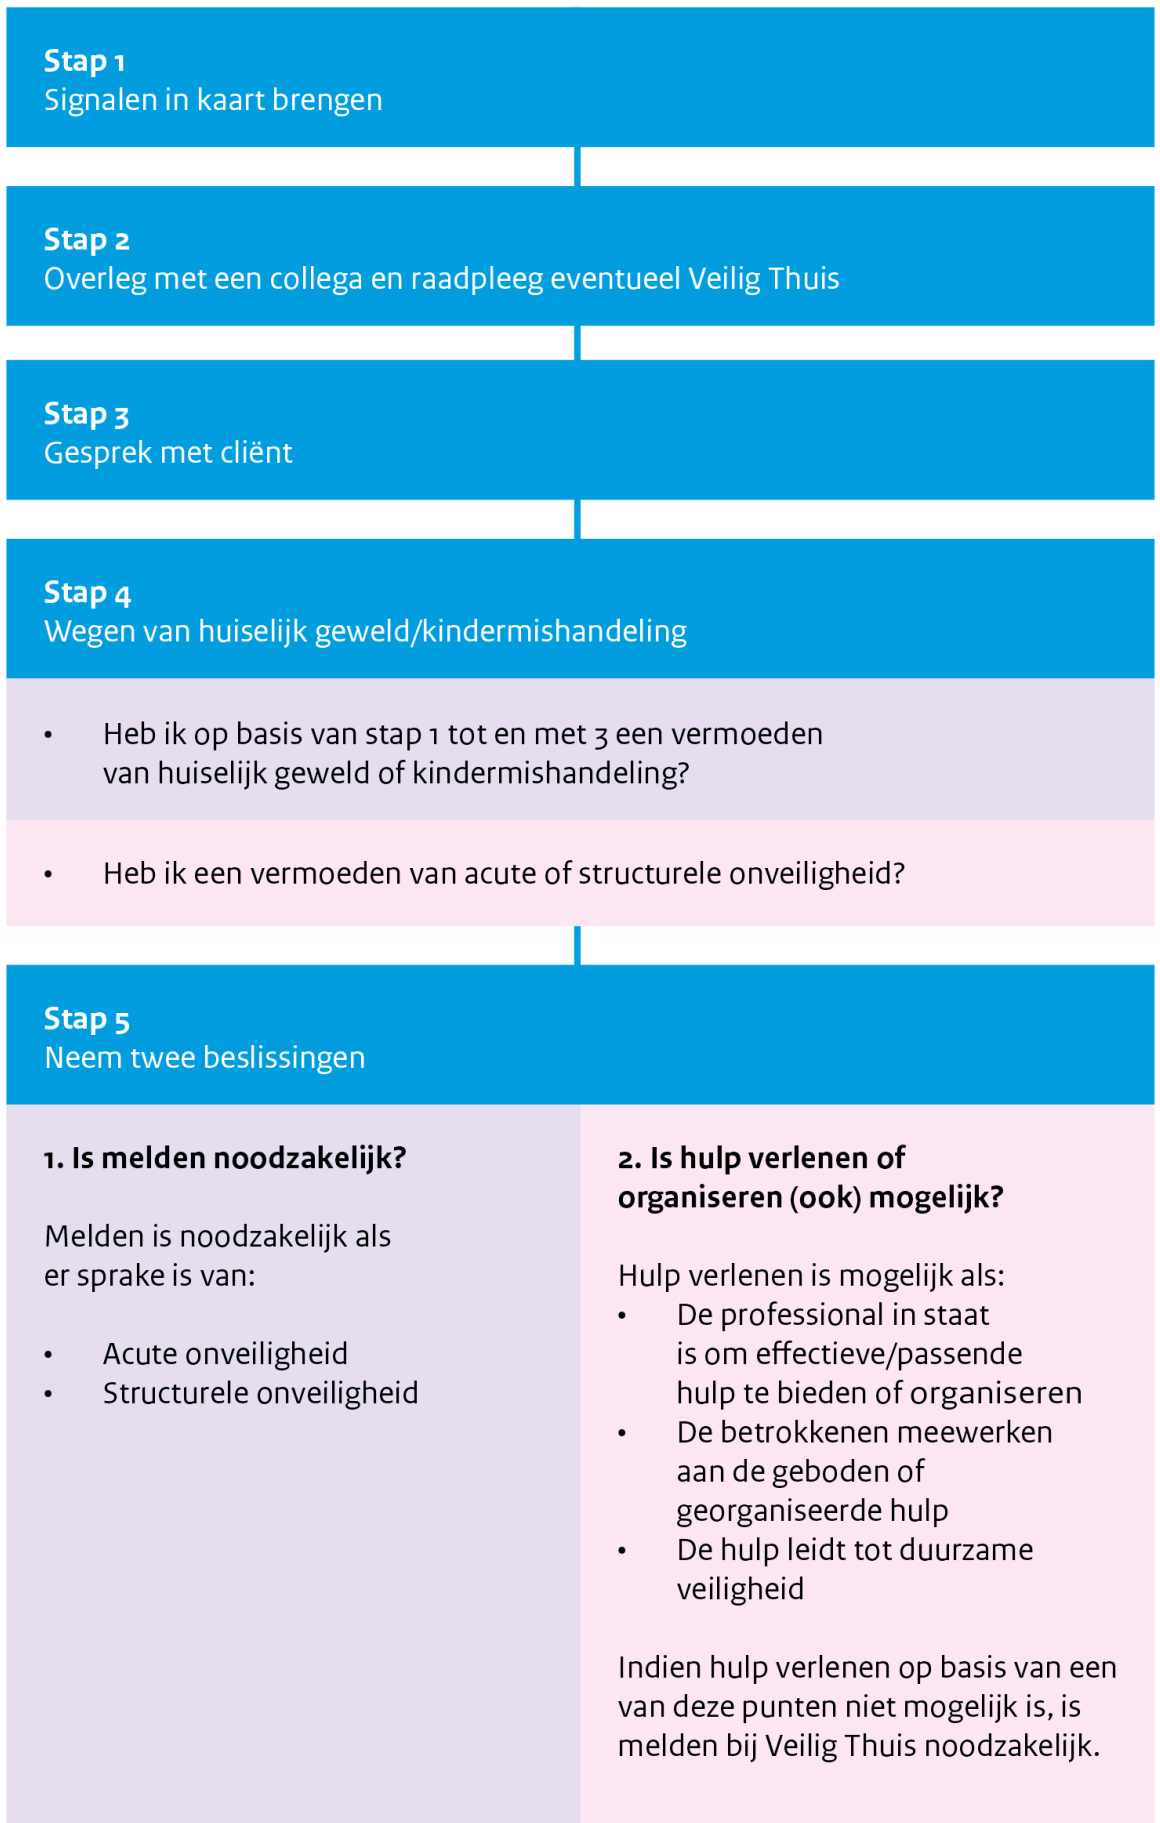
**Stap 1**
Signalen in kaart brengen

**Stap 2**
Overleg met een collega en raadpleeg eventueel Veilig Thuis

**Stap 3**
Gesprek met cliënt

**Stap 4**
Wegen van huiselijk geweld/kindermishandeling

- Heb ik op basis van stap 1 tot en met 3 een vermoeden van huiselijk geweld of kindermishandeling?

- Heb ik een vermoeden van acute of structurele onveiligheid?

**Stap 5**
Neem twee beslissingen

**1. Is melden noodzakelijk?**

Melden is noodzakelijk als er sprake is van:

- Acute onveiligheid
- Structurele onveiligheid

**2. Is hulp verlenen of organiseren (ook) mogelijk?**

Hulp verlenen is mogelijk als:
- De professional in staat is om effectieve/passende hulp te bieden of organiseren
- De betrokkenen meewerken aan de geboden of georganiseerde hulp
- De hulp leidt tot duurzame veiligheid

Indien hulp verlenen op basis van een van deze punten niet mogelijk is, is melden bij Veilig Thuis noodzakelijk.